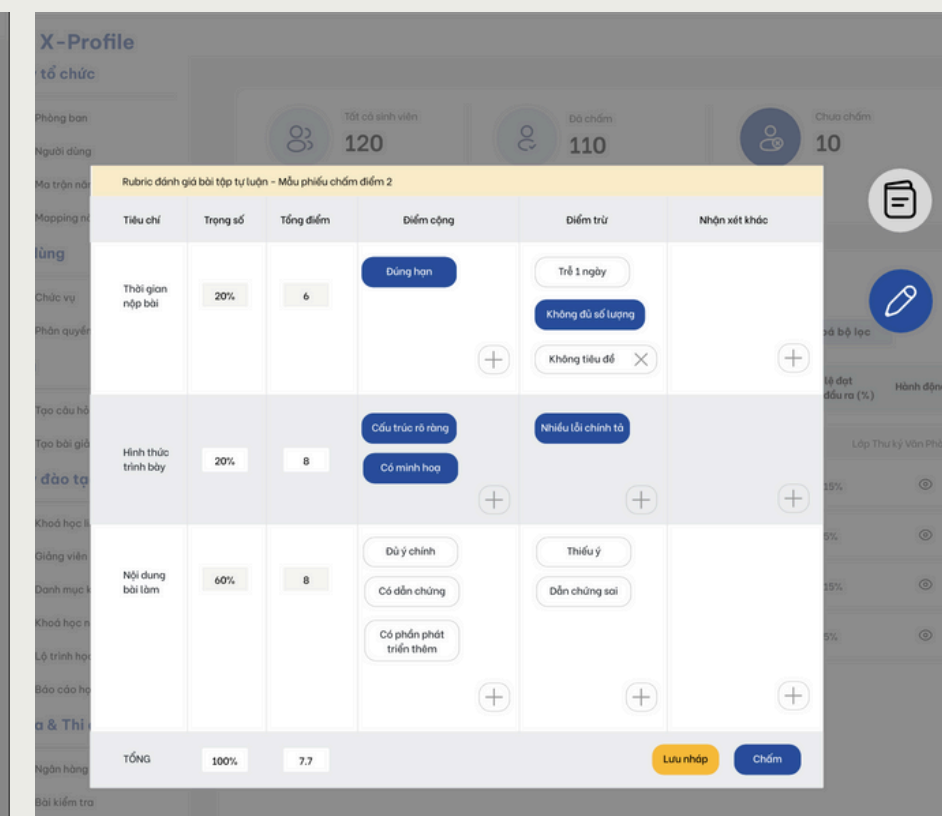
X-Profile
tổ chức
Phòng ban
Người dùng
Ma trận nă
Mapping nă
lùng
Chức vụ
Phân quyền
Tạo câu hỏ
Tạo bài giả
đào tạ
Khoá học l
Giảng viên
Danh mục k
Khoá học n
Lộ trình học
Báo cáo học
a & Thi
Ngân hàng
Bài kiểm tra

Tất cả sinh viên
120
Đã chấm
110
Chưa chấm
10

Rubric đánh giá bài tập tự luận - Mẫu phiếu chấm điểm 2

| Tiêu chí | Trọng số | Tổng điểm | Điểm cộng | Điểm trừ | Nhận xét khác |
|---|---|---|---|---|---|
| Thời gian nộp bài | 20% | 6 | Đúng hạn | Trễ 1 ngày; Không đủ số lượng; Không tiêu đề | |
| Hình thức trình bày | 20% | 8 | Cấu trúc rõ ràng; Có minh hoạ | Nhiều lỗi chính tả | |
| Nội dung bài làm | 60% | 8 | Đủ ý chính; Có dẫn chứng; Có phần phát triển thêm | Thiếu ý; Dẫn chứng sai | |
| TỔNG | 100% | 7.7 | | | |

Lưu nháp
Chấm

oá bộ lọc
Tỉ lệ đạt đầu ra (%)
Hành độn
Lớp Thư ký Văn Phò
15%
5%
15%
5%